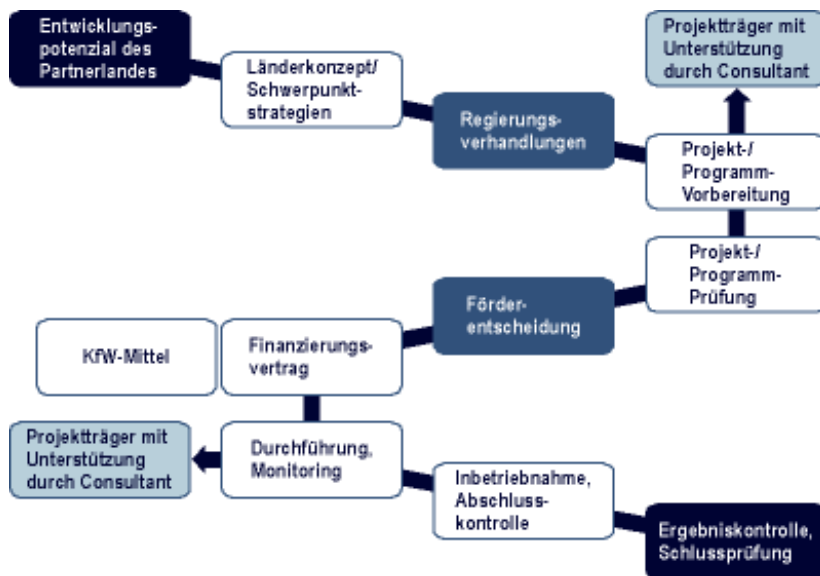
Entwicklungspotenzial des Partnerlandes

Länderkonzept/ Schwerpunktstrategien

Regierungsverhandlungen

Projektträger mit Unterstützung durch Consultant

Projekt-/ Programm-Vorbereitung

Projekt-/ Programm-Prüfung

Förderentscheidung

KfW-Mittel

Finanzierungsvertrag

Projektträger mit Unterstützung durch Consultant

Durchführung, Monitoring

Inbetriebnahme, Abschlusskontrolle

Ergebniskontrolle, Schlussprüfung